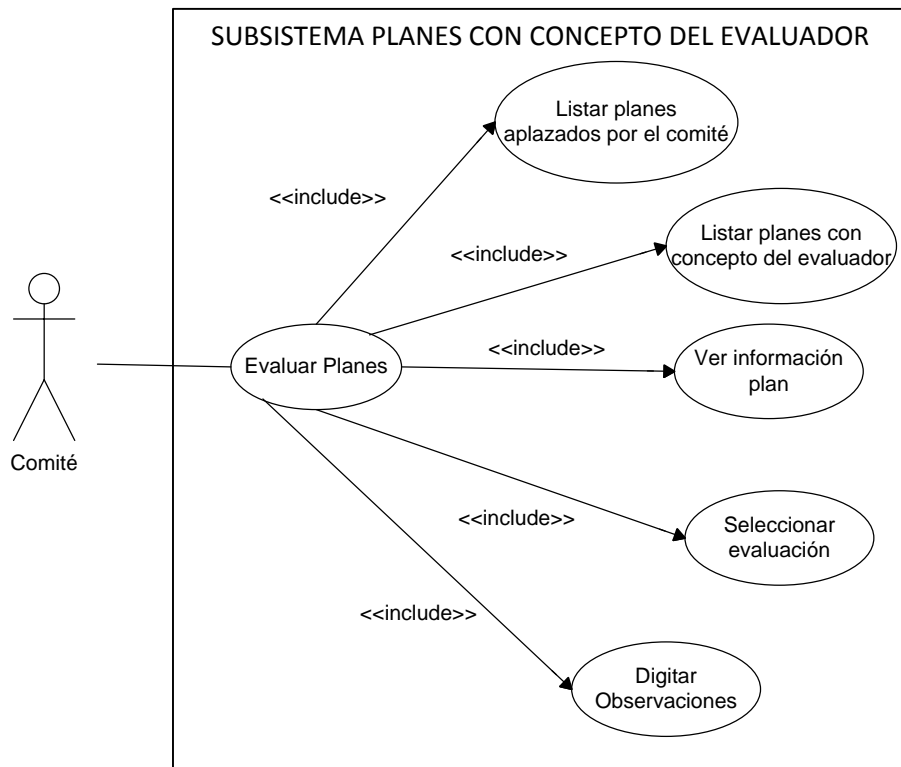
SUBSISTEMA PLANES CON CONCEPTO DEL EVALUADOR

Listar planes aplazados por el comité

<<include>>

Listar planes con concepto del evaluador

<<include>>

Comité

Evaluar Planes

<<include>>

Ver información plan

<<include>>

Seleccionar evaluación

<<include>>

Digitar Observaciones